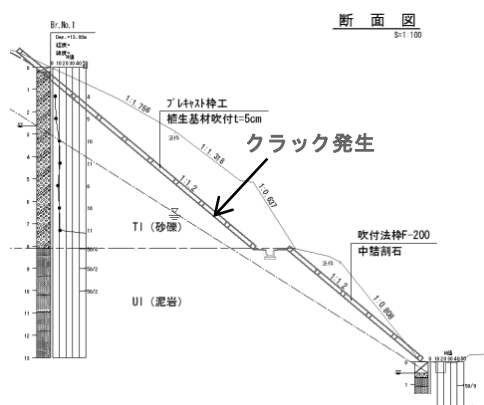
断面図
S=1:100

Br.No.1
Dep.=13.00m

プレキャスト枠工
植生基材吹付t=5cm

クラック発生

1:1.756
1:1.316
1:1.2
1:0.627

Tl (砂礫)

Ul (泥岩)

吹付法枠F-200
中詰割石

1:1.2
1:0.800

0
1
2
3
4
5
6
7
8
9
10
11
12
13

50/2
50/2
50/2